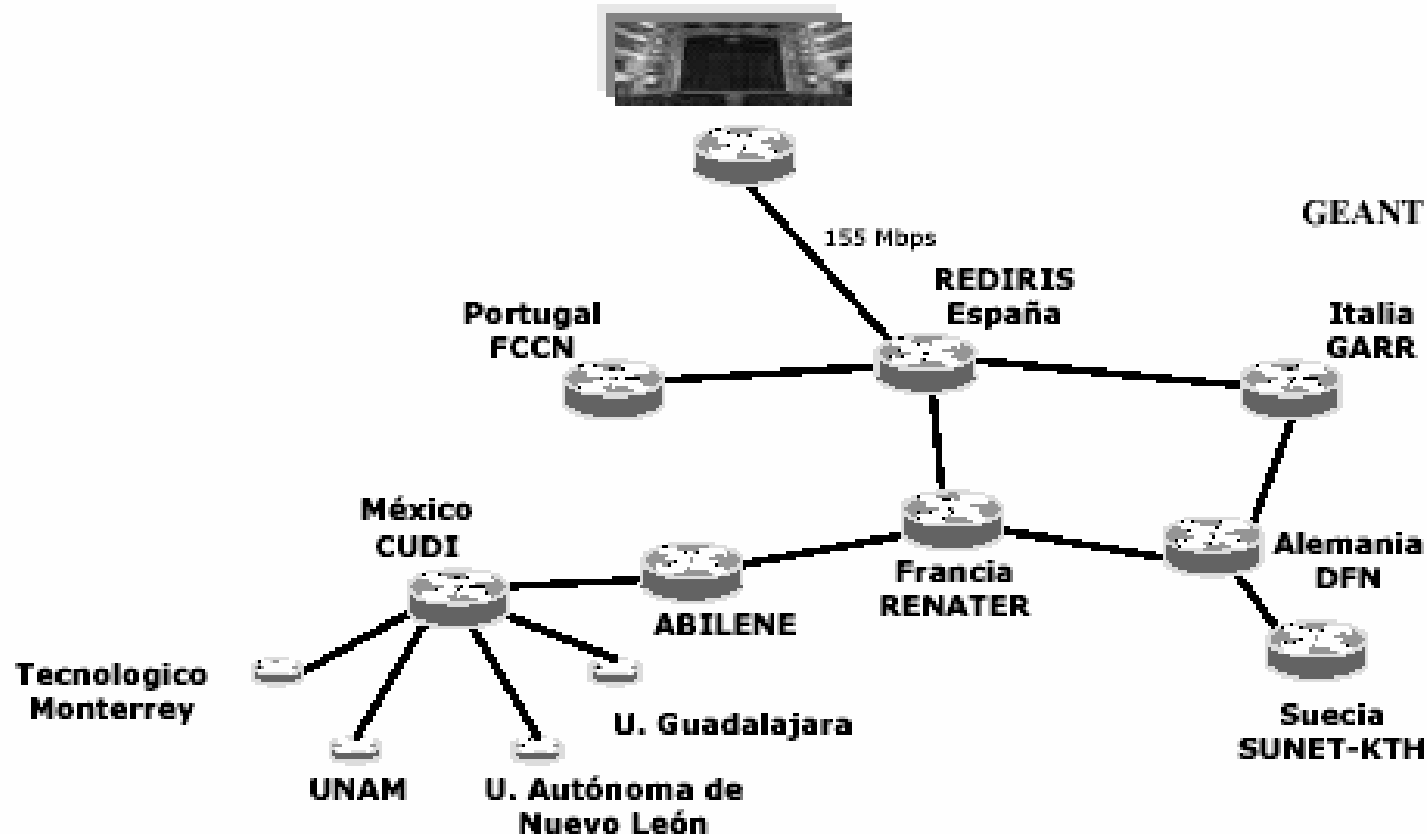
155 Mbps

GEANT

REDIRIS
España

Portugal
FCCN

Italia
GARR

México
CUDI

Francia
RENATER

Alemania
DFN

ABILENE

Tecnologico
Monterrey

U. Guadalajara

Suecia
SUNET-KTH

UNAM

U. Autónoma de
Nuevo León